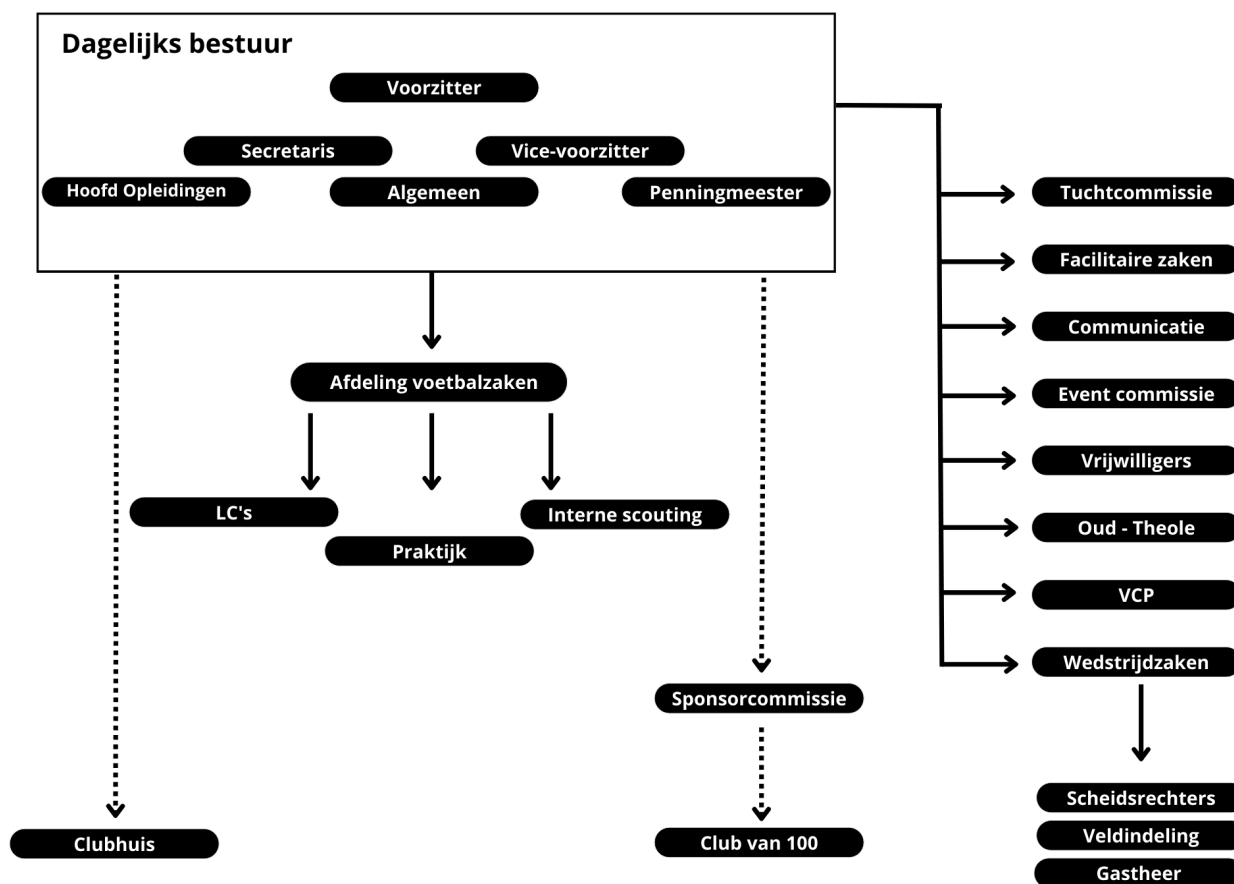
Dagelijks bestuur

Voorzitter

Secretaris

Vice-voorzitter

Hoofd Opleidingen

Algemeen

Penningmeester

Tuchtcommissie

Facilitaire zaken

Communicatie

Event commissie

Vrijwilligers

Oud - Theole

VCP

Wedstrijdzaken

Scheidsrechters

Veldindeling

Gastheer

Afdeling voetbalzaken

LC's

Interne scouting

Praktijk

Sponsorcommissie

Club van 100

Clubhuis